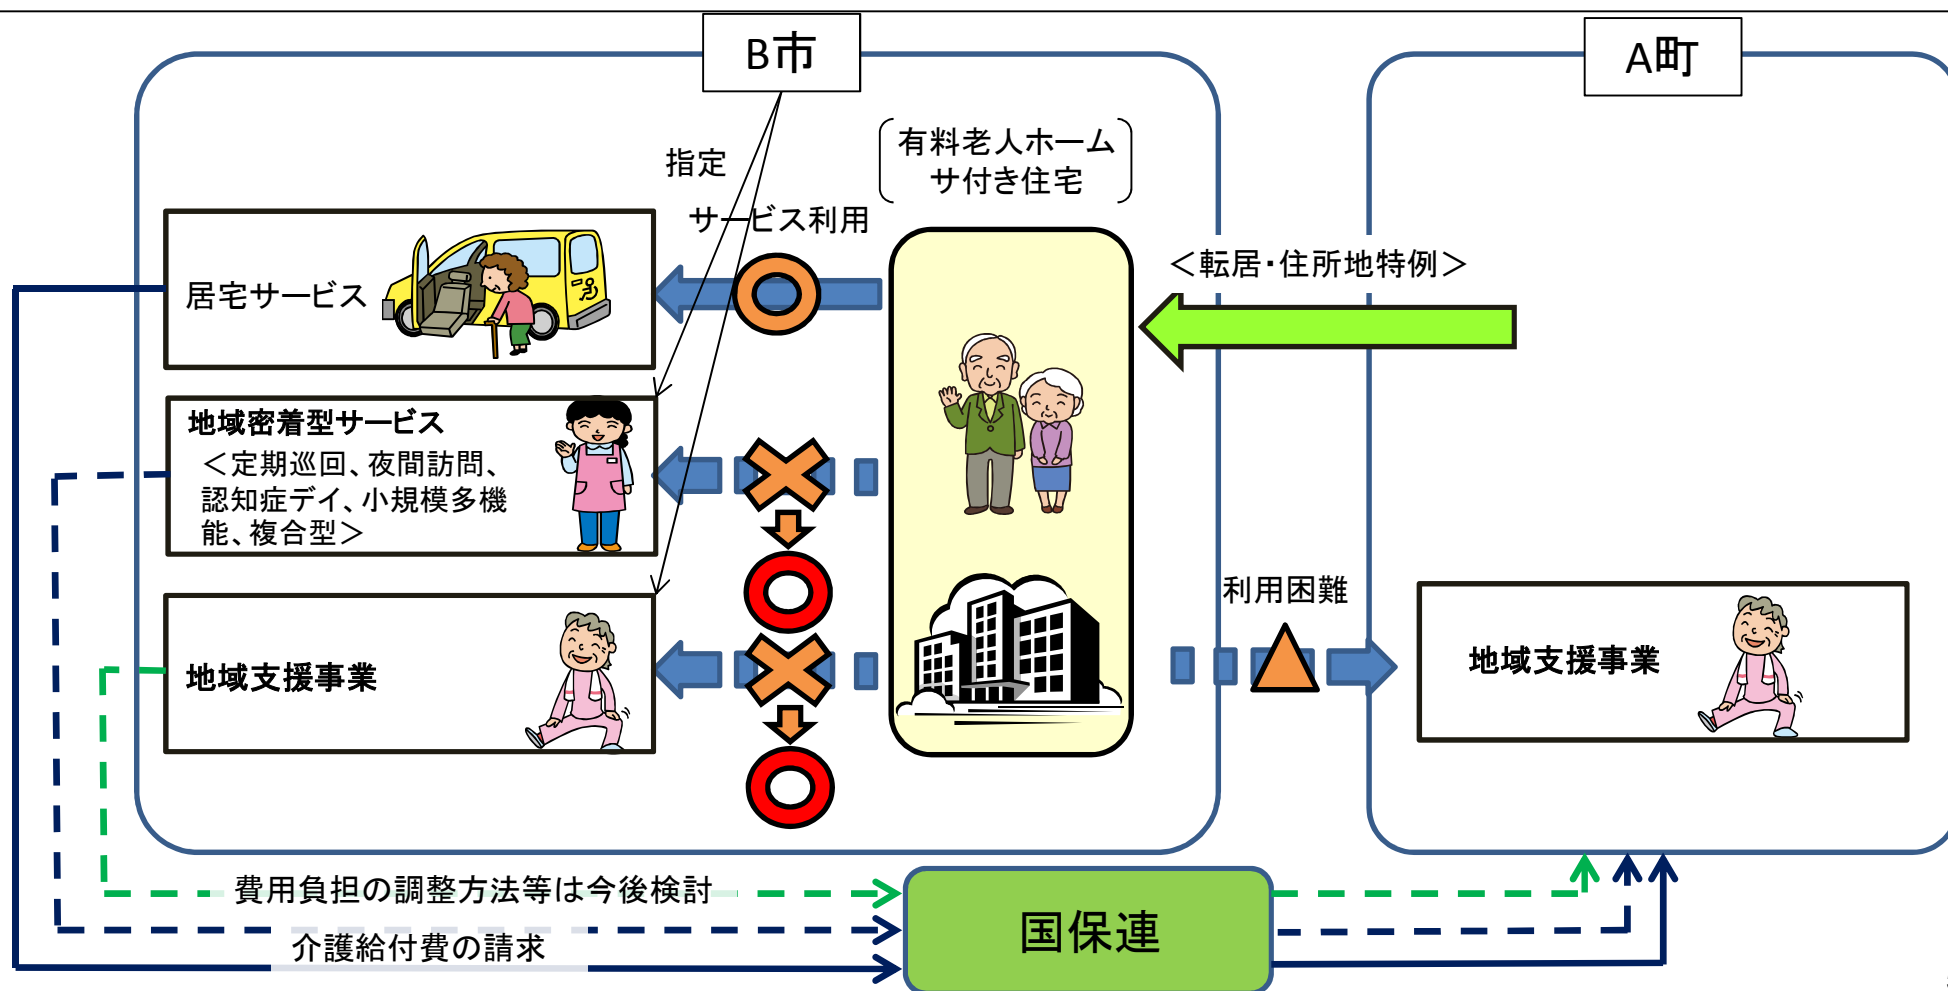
B市

A町

指定

サービス利用

有料老人ホーム
サ付き住宅

居宅サービス

＜転居・住所地特例＞

地域密着型サービス
＜定期巡回、夜間訪問、認知症デイ、小規模多機能、複合型＞

利用困難

地域支援事業

地域支援事業

費用負担の調整方法等は今後検討

国保連

介護給付費の請求